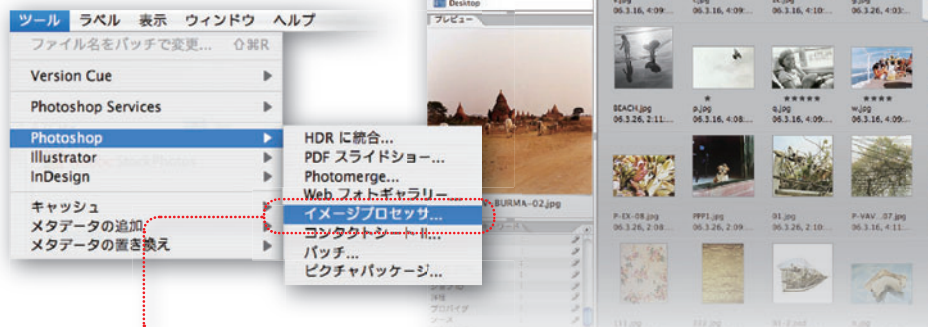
ツール ラベル 表示 ウィンドウ ヘルプ

ファイル名をバッチで変更... ⇧⌘R

Version Cue

Photoshop Services

Photoshop

Illustrator

InDesign

キャッシュ

メタデータの追加

メタデータの置き換え

HDR に統合...

PDF スライドショー...

Photomerge...

Web フォトギャラリー...

イメージプロセッサ...

コンタクトシート II...

バッチ...

ピクチャパッケージ...

Desktop

プレビュー

BURMA-02.jpg

BEACH.jpg
06.3.26, 2:11:...

p.jpg

q.jpg

w.jpg

P-EX-08.jpg
06.3.26, 2:08:...

PPP1.jpg
06.3.26, 4:09:...

01.jpg
06.3.26, 4:09:...

P-VAV...07.jpg
06.3.26, 4:11:...